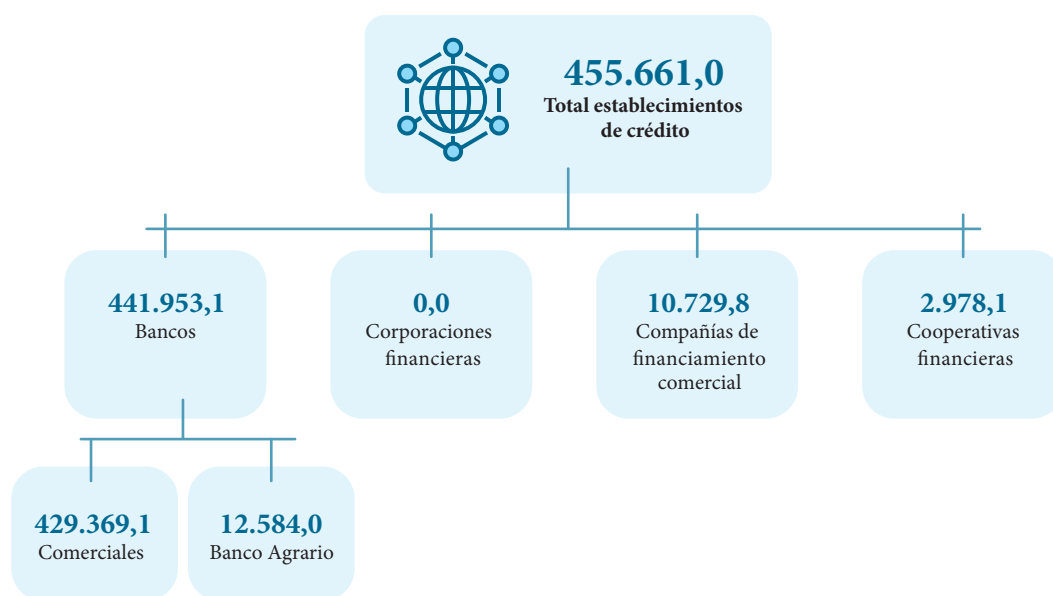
455.661,0
Total establecimientos de crédito

441.953,1
Bancos

0,0
Corporaciones financieras

10.729,8
Compañías de financiamiento comercial

2.978,1
Cooperativas financieras

429.369,1
Comerciales

12.584,0
Banco Agrario